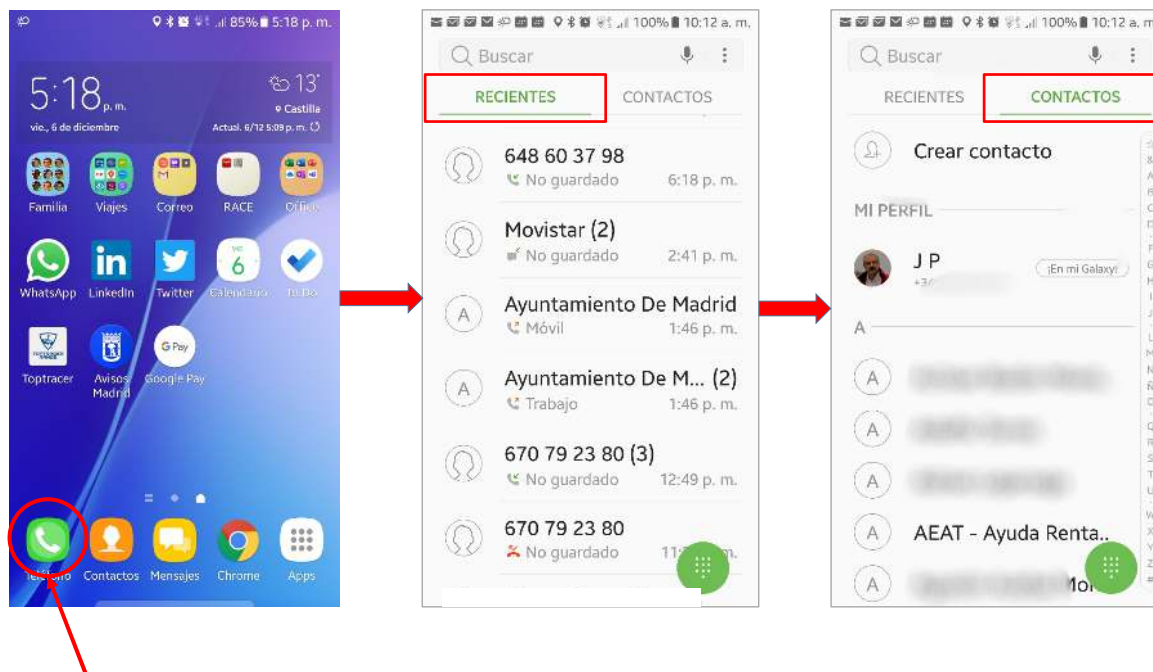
85% 5:18 p. m.

5:18 p. m.
vie., 6 de diciembre

13°
Castilla
Actual. 6/12 5:09 p. m.

Familia
Viajes
Correo
RACE
Office

WhatsApp
LinkedIn
Twitter
Calendario
To Do

Toptracer
Avisos Madrid
Google Pay

Teléfono
Contactos
Mensajes
Chrome
Apps

100% 10:12 a. m.
Buscar
RECIENTES
CONTACTOS

648 60 37 98
No guardado 6:18 p. m.

Movistar (2)
No guardado 2:41 p. m.

Ayuntamiento De Madrid
Móvil 1:46 p. m.

Ayuntamiento De M... (2)
Trabajo 1:46 p. m.

670 79 23 80 (3)
No guardado 12:49 p. m.

670 79 23 80
No guardado 11:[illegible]m.

100% 10:12 a. m.
Buscar
RECIENTES
CONTACTOS

Crear contacto

MI PERFIL

J P
+3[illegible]
¡En mi Galaxy!

A

A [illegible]
A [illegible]
A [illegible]
A AEAT - Ayuda Renta..
A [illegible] Mor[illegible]